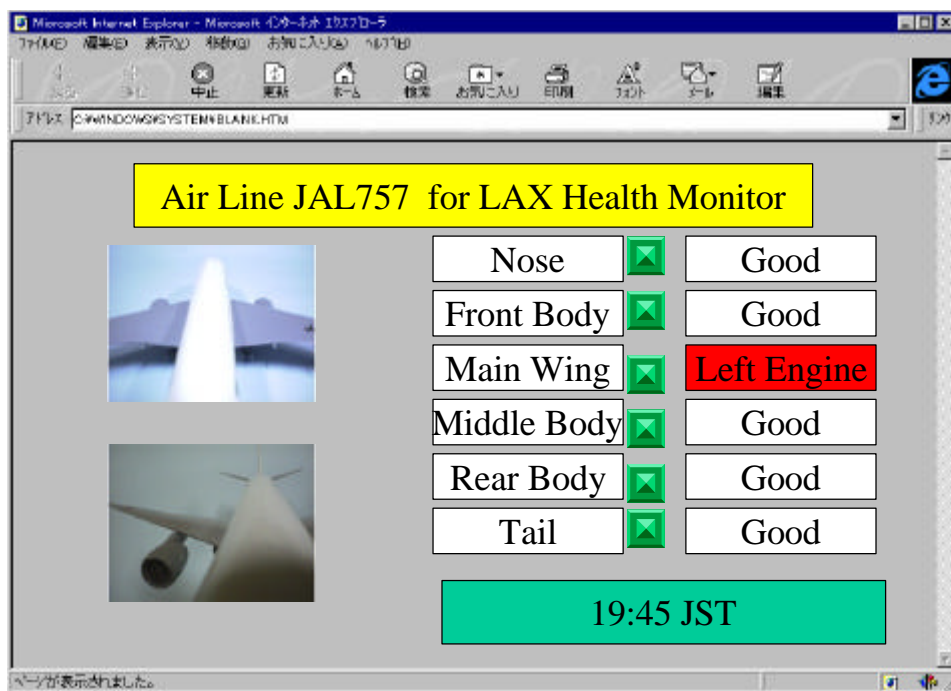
Microsoft Internet Explorer - Microsoft インターネット エクスプローラ

ファイル(F) 編集(E) 表示(V) 移動(G) お気に入り(A) ヘルプ(H)

戻る 進む 中止 更新 ホーム 検索 お気に入り 印刷 フォント メール 編集

アドレス C:¥WINDOWS¥SYSTEM¥BLANK.HTM

リンク

Air Line JAL757 for LAX Health Monitor

| | |
|---|---|
| Nose | Good |
| Front Body | Good |
| Main Wing | Left Engine |
| Middle Body | Good |
| Rear Body | Good |
| Tail | Good |

19:45 JST

ページが表示されました。